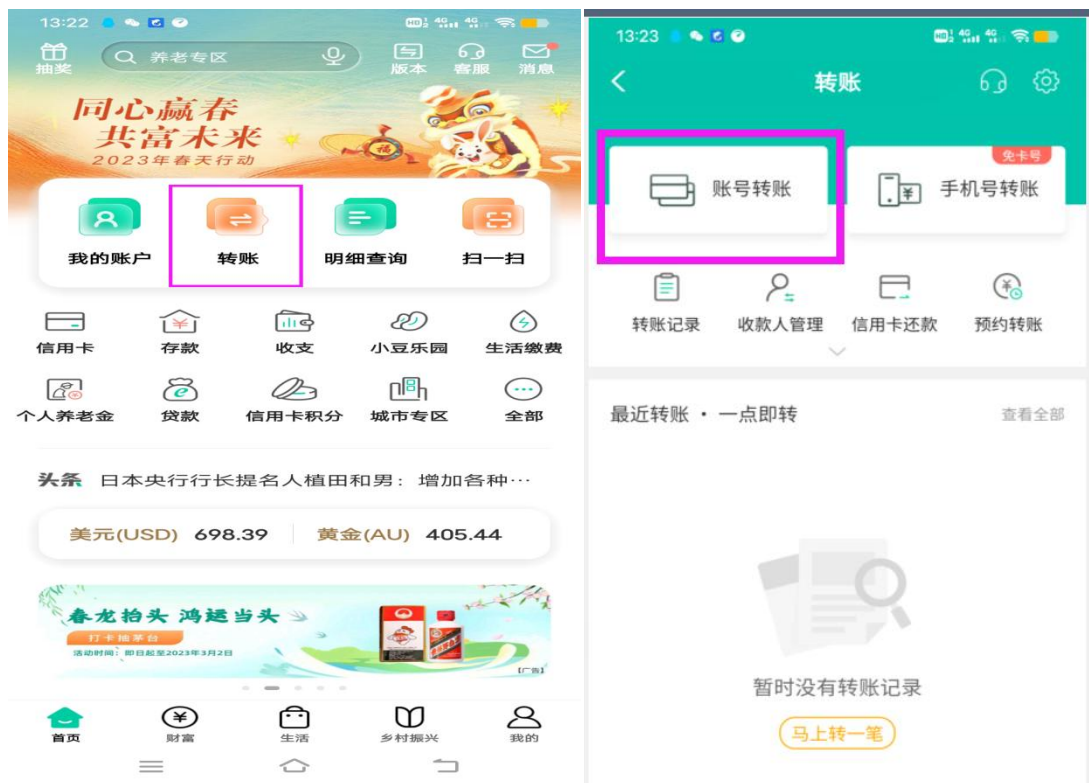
13:22

抽奖 养老专区 版本 客服 消息

同心赢春
共富未来
2023年春天行动

我的账户 转账 明细查询 扫一扫

信用卡 存款 收支 小豆乐园 生活缴费
个人养老金 贷款 信用卡积分 城市专区 全部

头条 日本央行行长提名人植田和男：增加各种···

美元(USD) 698.39 黄金(AU) 405.44

春龙抬头 鸿运当头
打卡抽茅台
活动时间：即日起至2023年3月2日
[广告]

首页 财富 生活 乡村振兴 我的

13:23

转账

账号转账 免卡号 手机号转账

转账记录 收款人管理 信用卡还款 预约转账

最近转账 · 一点即转 查看全部

暂时没有转账记录

马上转一笔